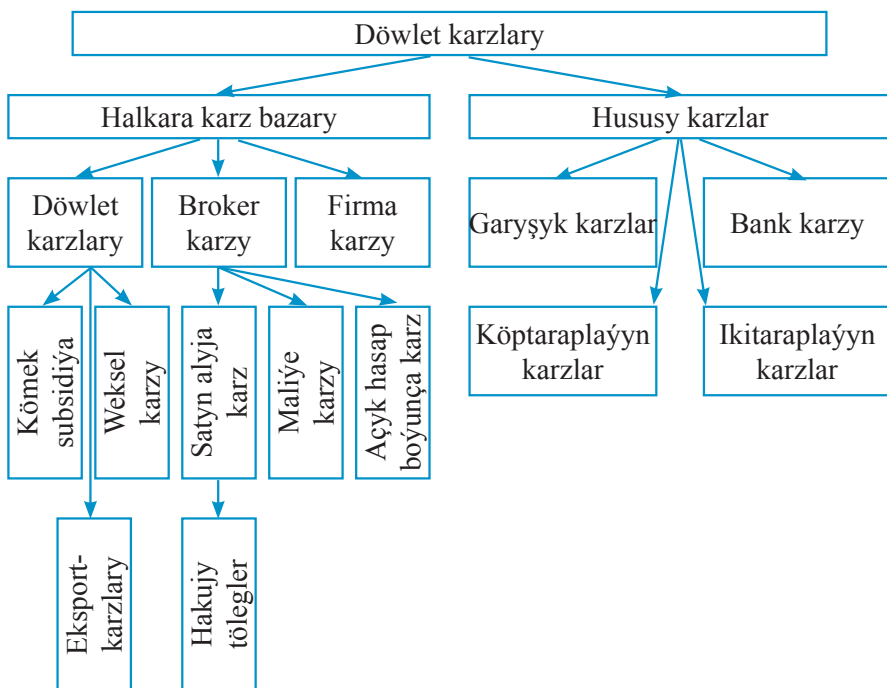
Döwlet karzlary

Halkara karz bazary

Husussy karzlar

Döwlet karzlary

Broker karzy

Firma karzy

Garyşyk karzlar

Bank karzy

Kömek subsidiýa

Weksel karzy

Satyn alyja karz

Maliýe karzy

Açyk hasap boýunça karz

Köptaraplaýyn karzlar

Ikitaraplaýyn karzlar

Eksport-karzlary

Hakujy tölegler